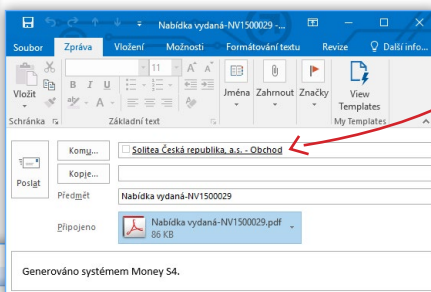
Nabídka vydaná-NV1500029 -...

Soubor Zpráva Vložení Možnosti Formátování textu Revize Další info...

Vložit

Schránka

11

B I U

Základní text

Jména

Zahrnout

Značky

View Templates

My Templates

Poslat

Komu...

Solitea Česká republika, a.s. - Obchod

Kopie...

Předmět

Nabídka vydaná-NV1500029

Připojeno

Nabídka vydaná-NV1500029.pdf
86 KB

Generováno systémem Money S4.